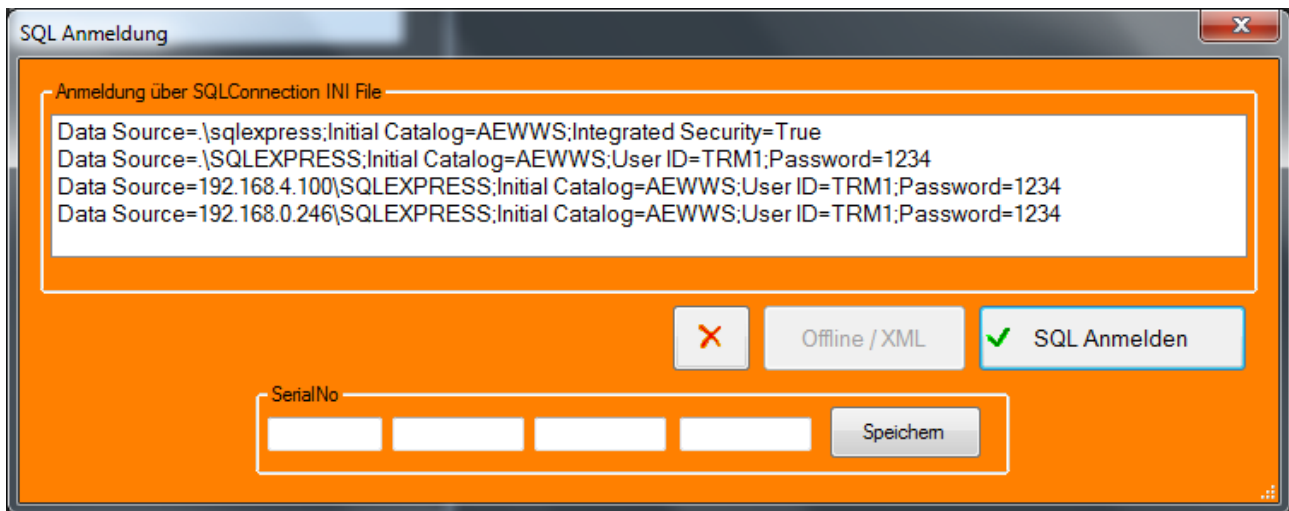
SQL Anmeldung

Anmeldung über SQLConnection INI File

Data Source=.\sqlexpress;Initial Catalog=AEWWS;Integrated Security=True
Data Source=.\SQLEXPRESS;Initial Catalog=AEWWS;User ID=TRM1;Password=1234
Data Source=192.168.4.100\SQLEXPRESS;Initial Catalog=AEWWS;User ID=TRM1;Password=1234
Data Source=192.168.0.246\SQLEXPRESS;Initial Catalog=AEWWS;User ID=TRM1;Password=1234

Offline / XML

SQL Anmelden

SerialNo

Speichern